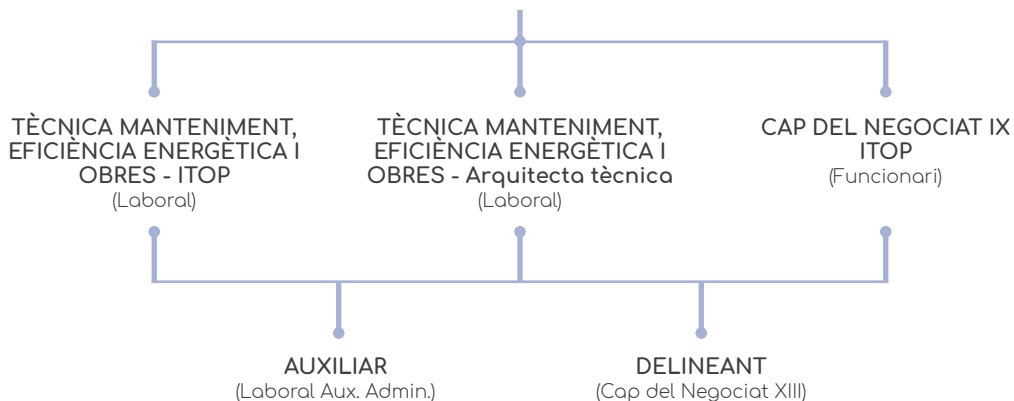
TÈCNICA MANTENIMENT, EFICIÈNCIA ENERGÈTICA I OBRES - ITOP
(Laboral)

TÈCNICA MANTENIMENT, EFICIÈNCIA ENERGÈTICA I OBRES - Arquitecta tècnica
(Laboral)

CAP DEL NEGOCIAT IX ITOP
(Funcionari)

AUXILIAR
(Laboral Aux. Admin.)

DELINEANT
(Cap del Negociat XIII)